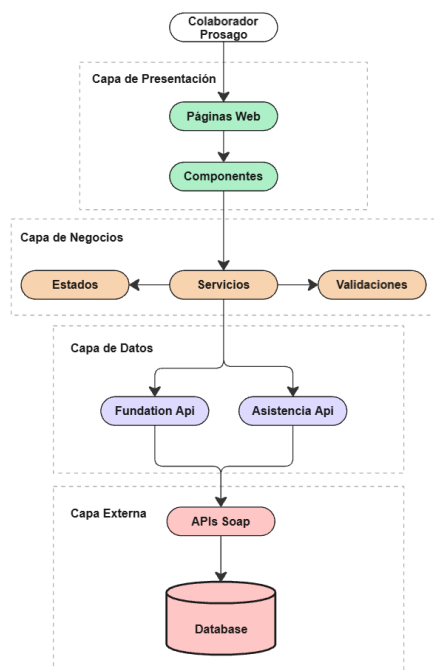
Colaborador Prosago

Capa de Presentación

Páginas Web

Componentes

Capa de Negocios

Estados

Servicios

Validaciones

Capa de Datos

Fundation Api

Asistencia Api

Capa Externa

APIs Soap

Database